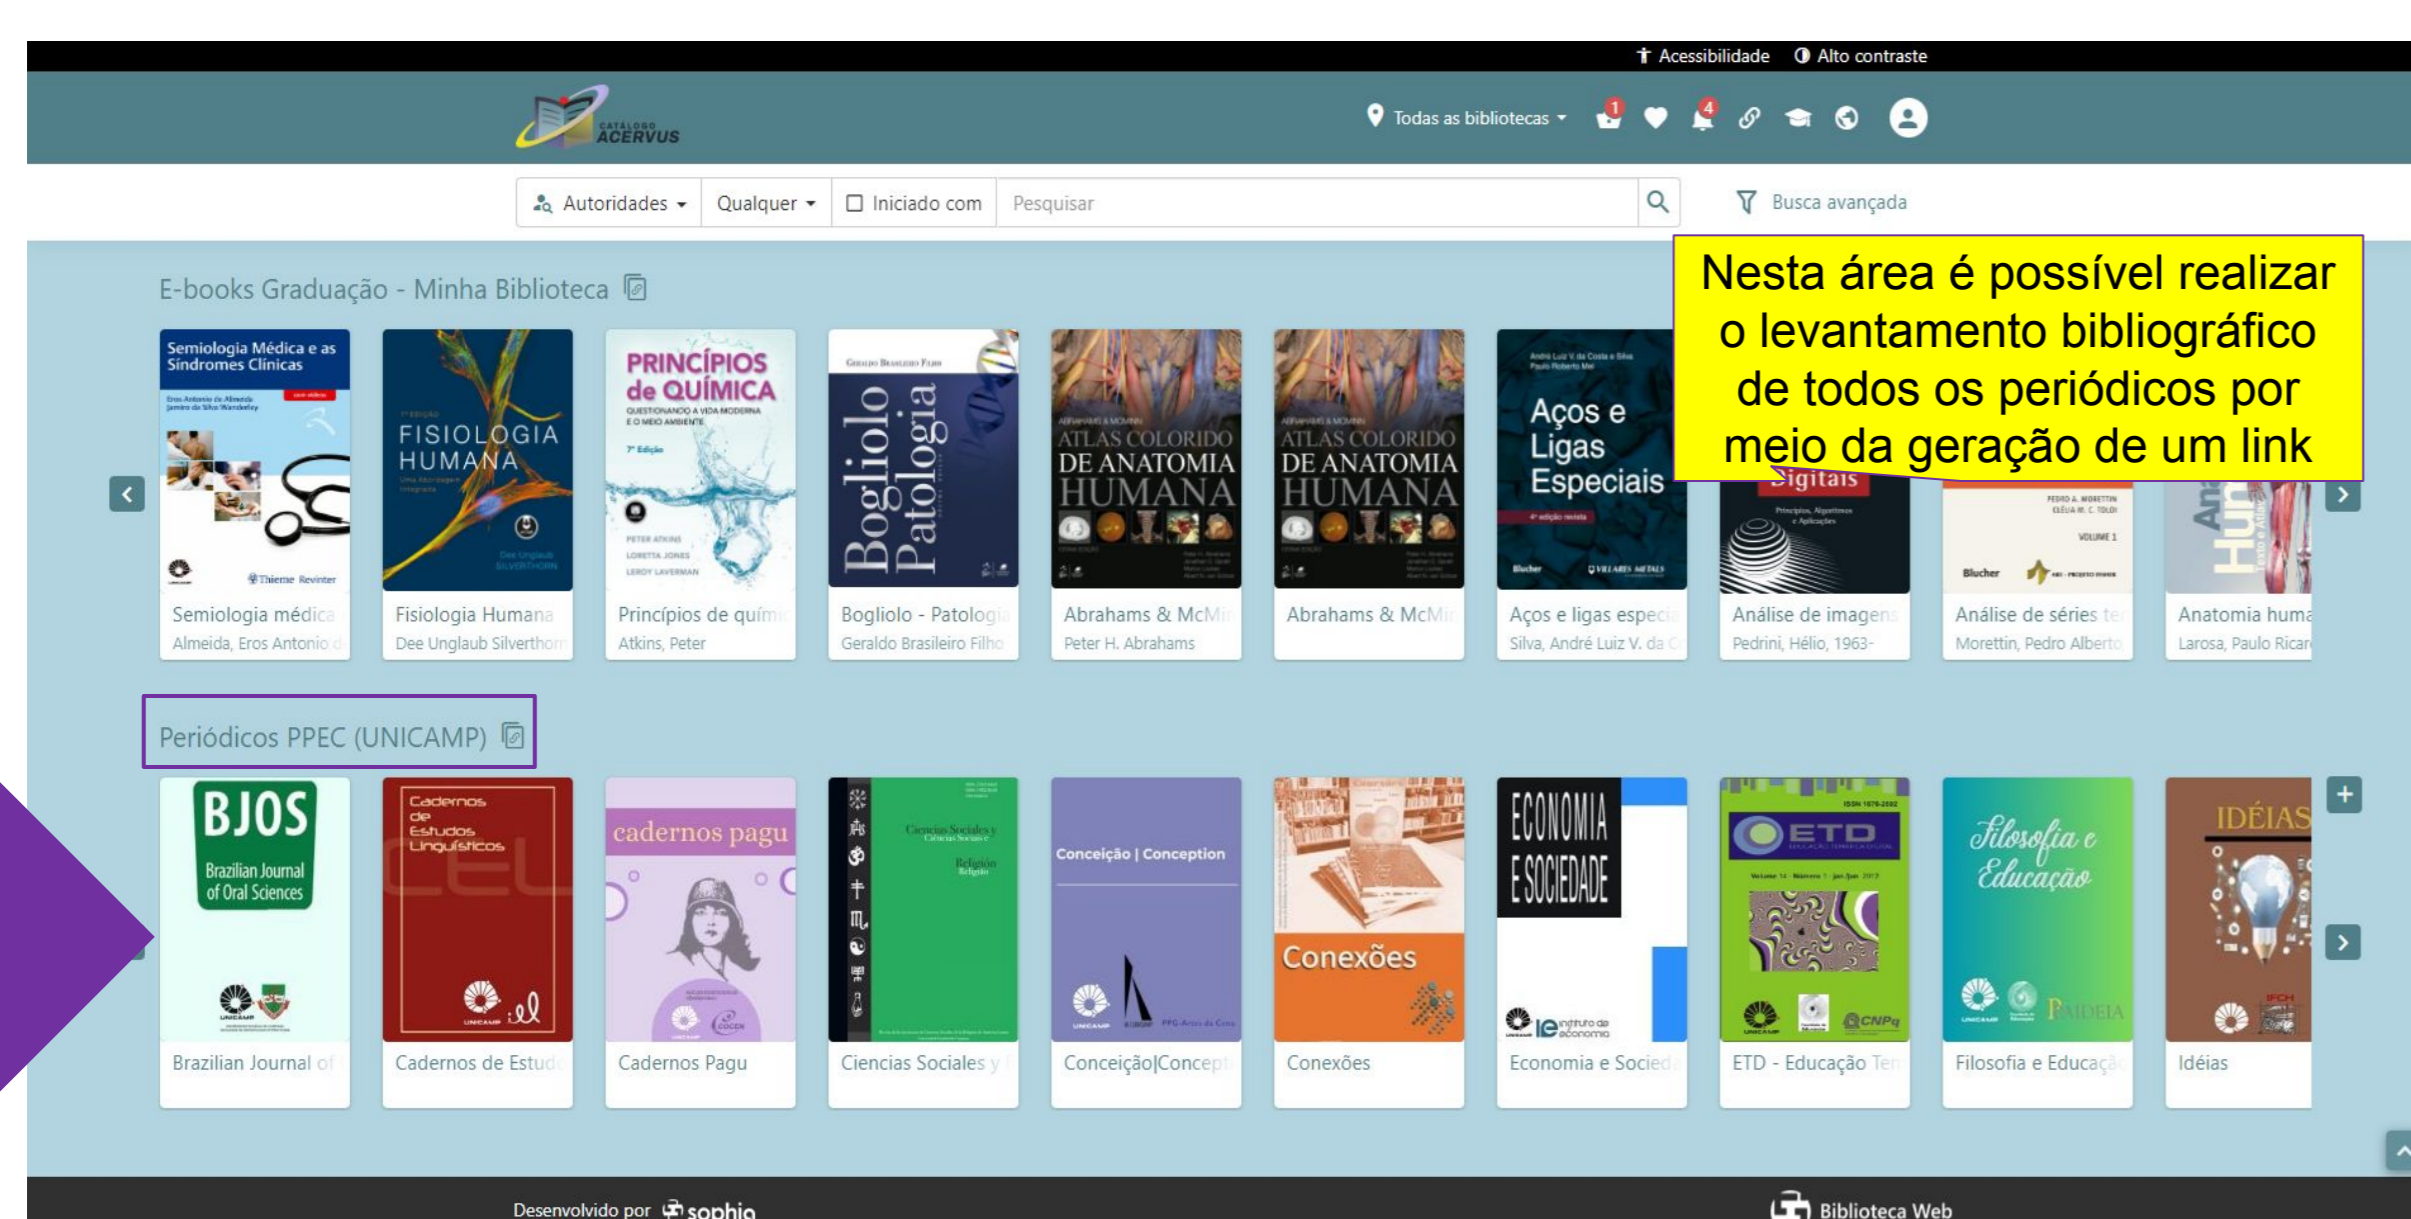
Acessibilidade Alto contraste

CATÁLOGO ACERVUS

Todas as bibliotecas 1 4

Autoridades Qualquer Iniciado com Pesquisar Busca avançada

Nesta área é possível realizar o levantamento bibliográfico de todos os periódicos por meio da geração de um link

E-books Graduação - Minha Biblioteca

Semiologia Médica e as Síndromes Clínicas
Semiologia médica
Almeida, Eros Antonio d

FISIOLOGIA HUMANA
Fisiologia Humana
Dee Unglaub Silverthorn

PRINCÍPIOS de QUÍMICA
Princípios de quím
Atkins, Peter

Bogliolo Patologia
Bogliolo - Patologia
Geraldo Brasileiro Filho

ATLAS COLORIDO DE ANATOMIA HUMANA
Abrahams & McMi
Peter H. Abrahams

ATLAS COLORIDO DE ANATOMIA HUMANA
Abrahams & McMi

Aços e Ligas Especiais
Aços e ligas especi
Silva, André Luiz V. da C

Digitais
Análise de imagens
Pedrini, Hélio, 1963-

Análise de séries te
Morettin, Pedro Alberto

Anatomia huma
Larosa, Paulo Ricar

Periódicos PPEC (UNICAMP)

BJOS Brazilian Journal of Oral Sciences
Brazilian Journal of

Cadernos de Estudos Linguísticos
Cadernos de Estud

cadernos pagu
Cadernos Pagu

Ciencias Sociales y Religión
Ciencias Sociales y

Conceição | Conception
Conceição|Concept

Conexões
Conexões

ECONOMIA E SOCIEDADE
Economia e Socied

ETD
ETD - Educação Te

Filosofia e Educação
Filosofia e Educaçã

IDÉIAS
Idéias

Desenvolvido por sophia
Biblioteca Web